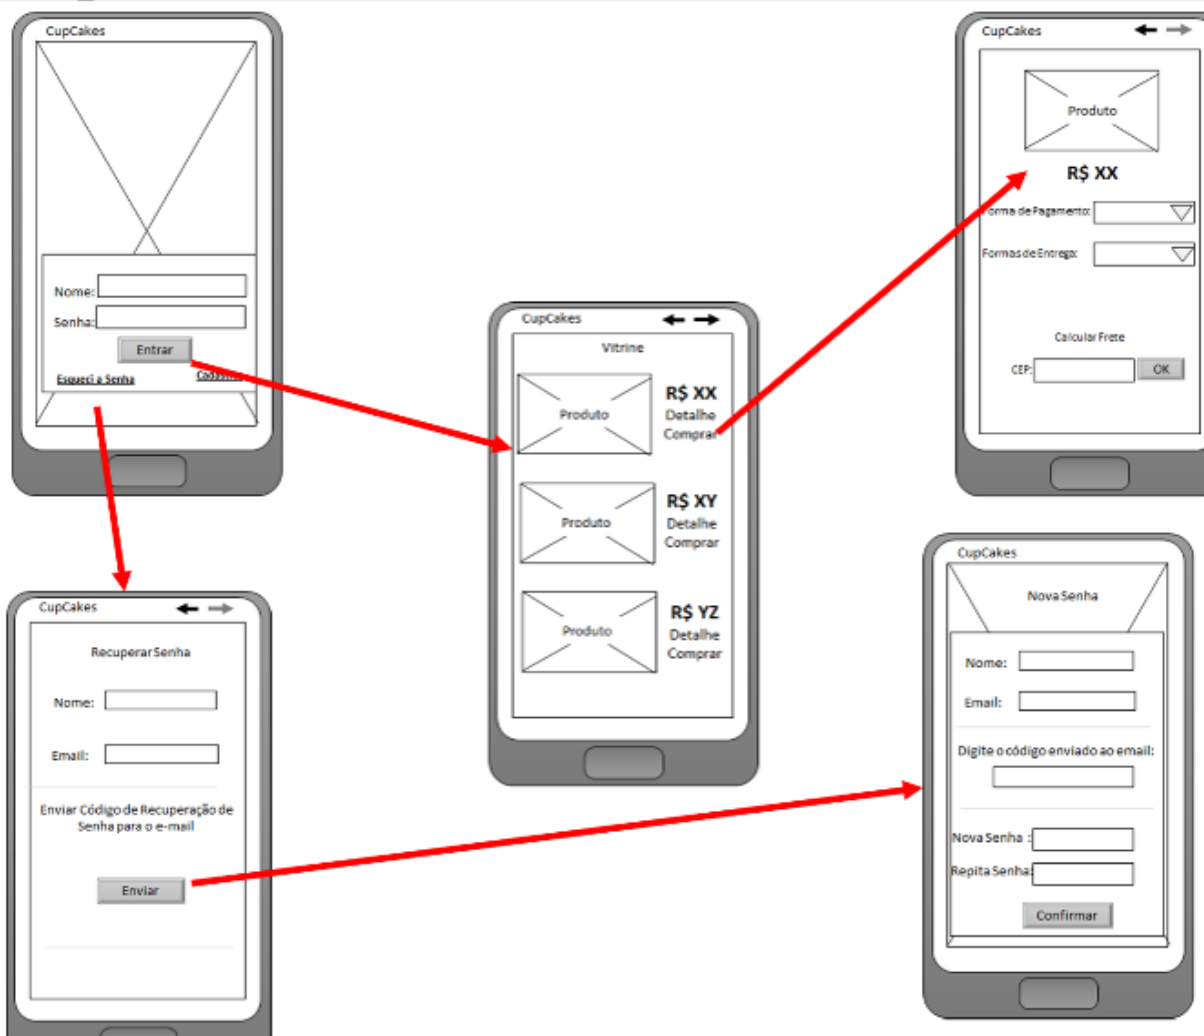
CupCakes

Nome:

Senha:

Entrar

Esqueci a Senha

Cadastro

CupCakes

Vitrine

Produto

R$ XX

Detalhe

Comprar

Produto

R$ XY

Detalhe

Comprar

Produto

R$ YZ

Detalhe

Comprar

CupCakes

Produto

R$ XX

Forma de Pagamento:

Formas de Entrega:

Calcular Frete

CEP:

OK

CupCakes

Recuperar Senha

Nome:

Email:

Enviar Código de Recuperação de Senha para o e-mail

Enviar

CupCakes

Nova Senha

Nome:

Email:

Digite o código enviado ao email:

Nova Senha :

Repita Senha:

Confirmar